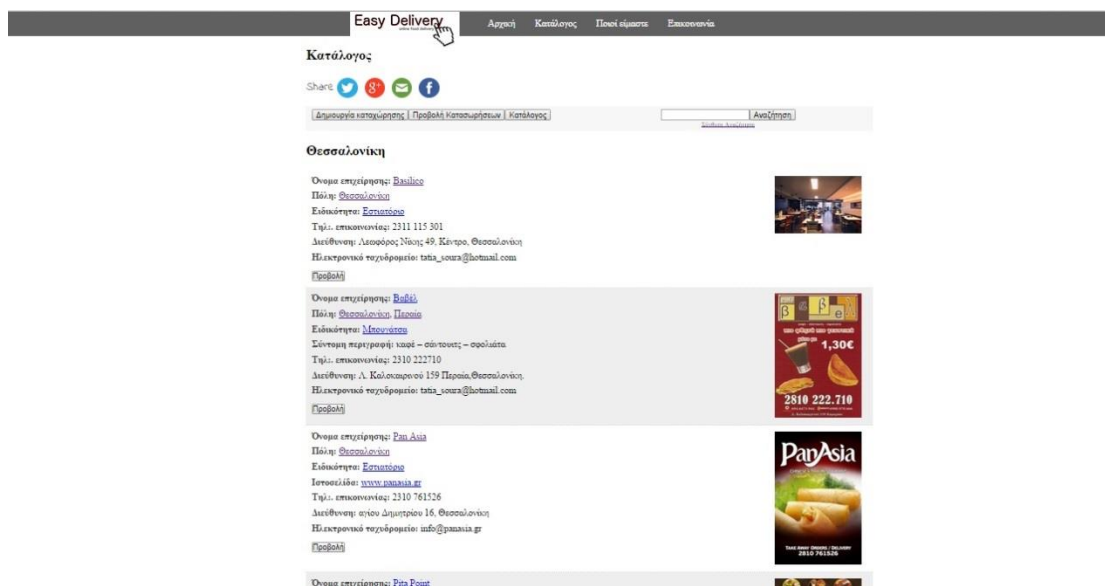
Easy Delivery
online food delivery

Αρχική Κατάλογος Ποιοί είμαστε Επικοινωνία

Κατάλογος

Share

Δημιουργία καταχώρησης | Προβολή Καταχωρήσεων | Κατάλογος

Αναζήτηση
Σύνθετη Αναζήτηση

Θεσσαλονίκη

Όνομα επιχείρησης: Basilico
Πόλη: Θεσσαλονίκη
Ειδικότητα: Εστιατόριο
Τηλ. επικοινωνίας: 2311 115 301
Διεύθυνση: Λεωφόρος Νίκης 49, Κέντρο, Θεσσαλονίκη
Ηλεκτρονικό ταχυδρομείο: tatia_soura@hotmail.com
Προβολή

Όνομα επιχείρησης: Βαβέλ
Πόλη: Θεσσαλονίκη, Περαία
Ειδικότητα: Μπουγάτσα
Σύντομη περιγραφή: καφέ – σάντουιτς – σφολιάτα
Τηλ. επικοινωνίας: 2310 222710
Διεύθυνση: Λ. Καλοκαιρινού 159 Περαία,Θεσσαλονίκη.
Ηλεκτρονικό ταχυδρομείο: tatia_soura@hotmail.com
Προβολή

β β e
1,30€
2810 222.710

Όνομα επιχείρησης: Pan Asia
Πόλη: Θεσσαλονίκη
Ειδικότητα: Εστιατόριο
Ιστοσελίδα: www.panasia.gr
Τηλ. επικοινωνίας: 2310 761526
Διεύθυνση: αγίου Δημητρίου 16, Θεσσαλονίκη
Ηλεκτρονικό ταχυδρομείο: info@panasia.gr
Προβολή

PanAsia
TAKE AWAY ORDERS / DELIVERY
2810 761526

Όνομα επιχείρησης: Pita Point